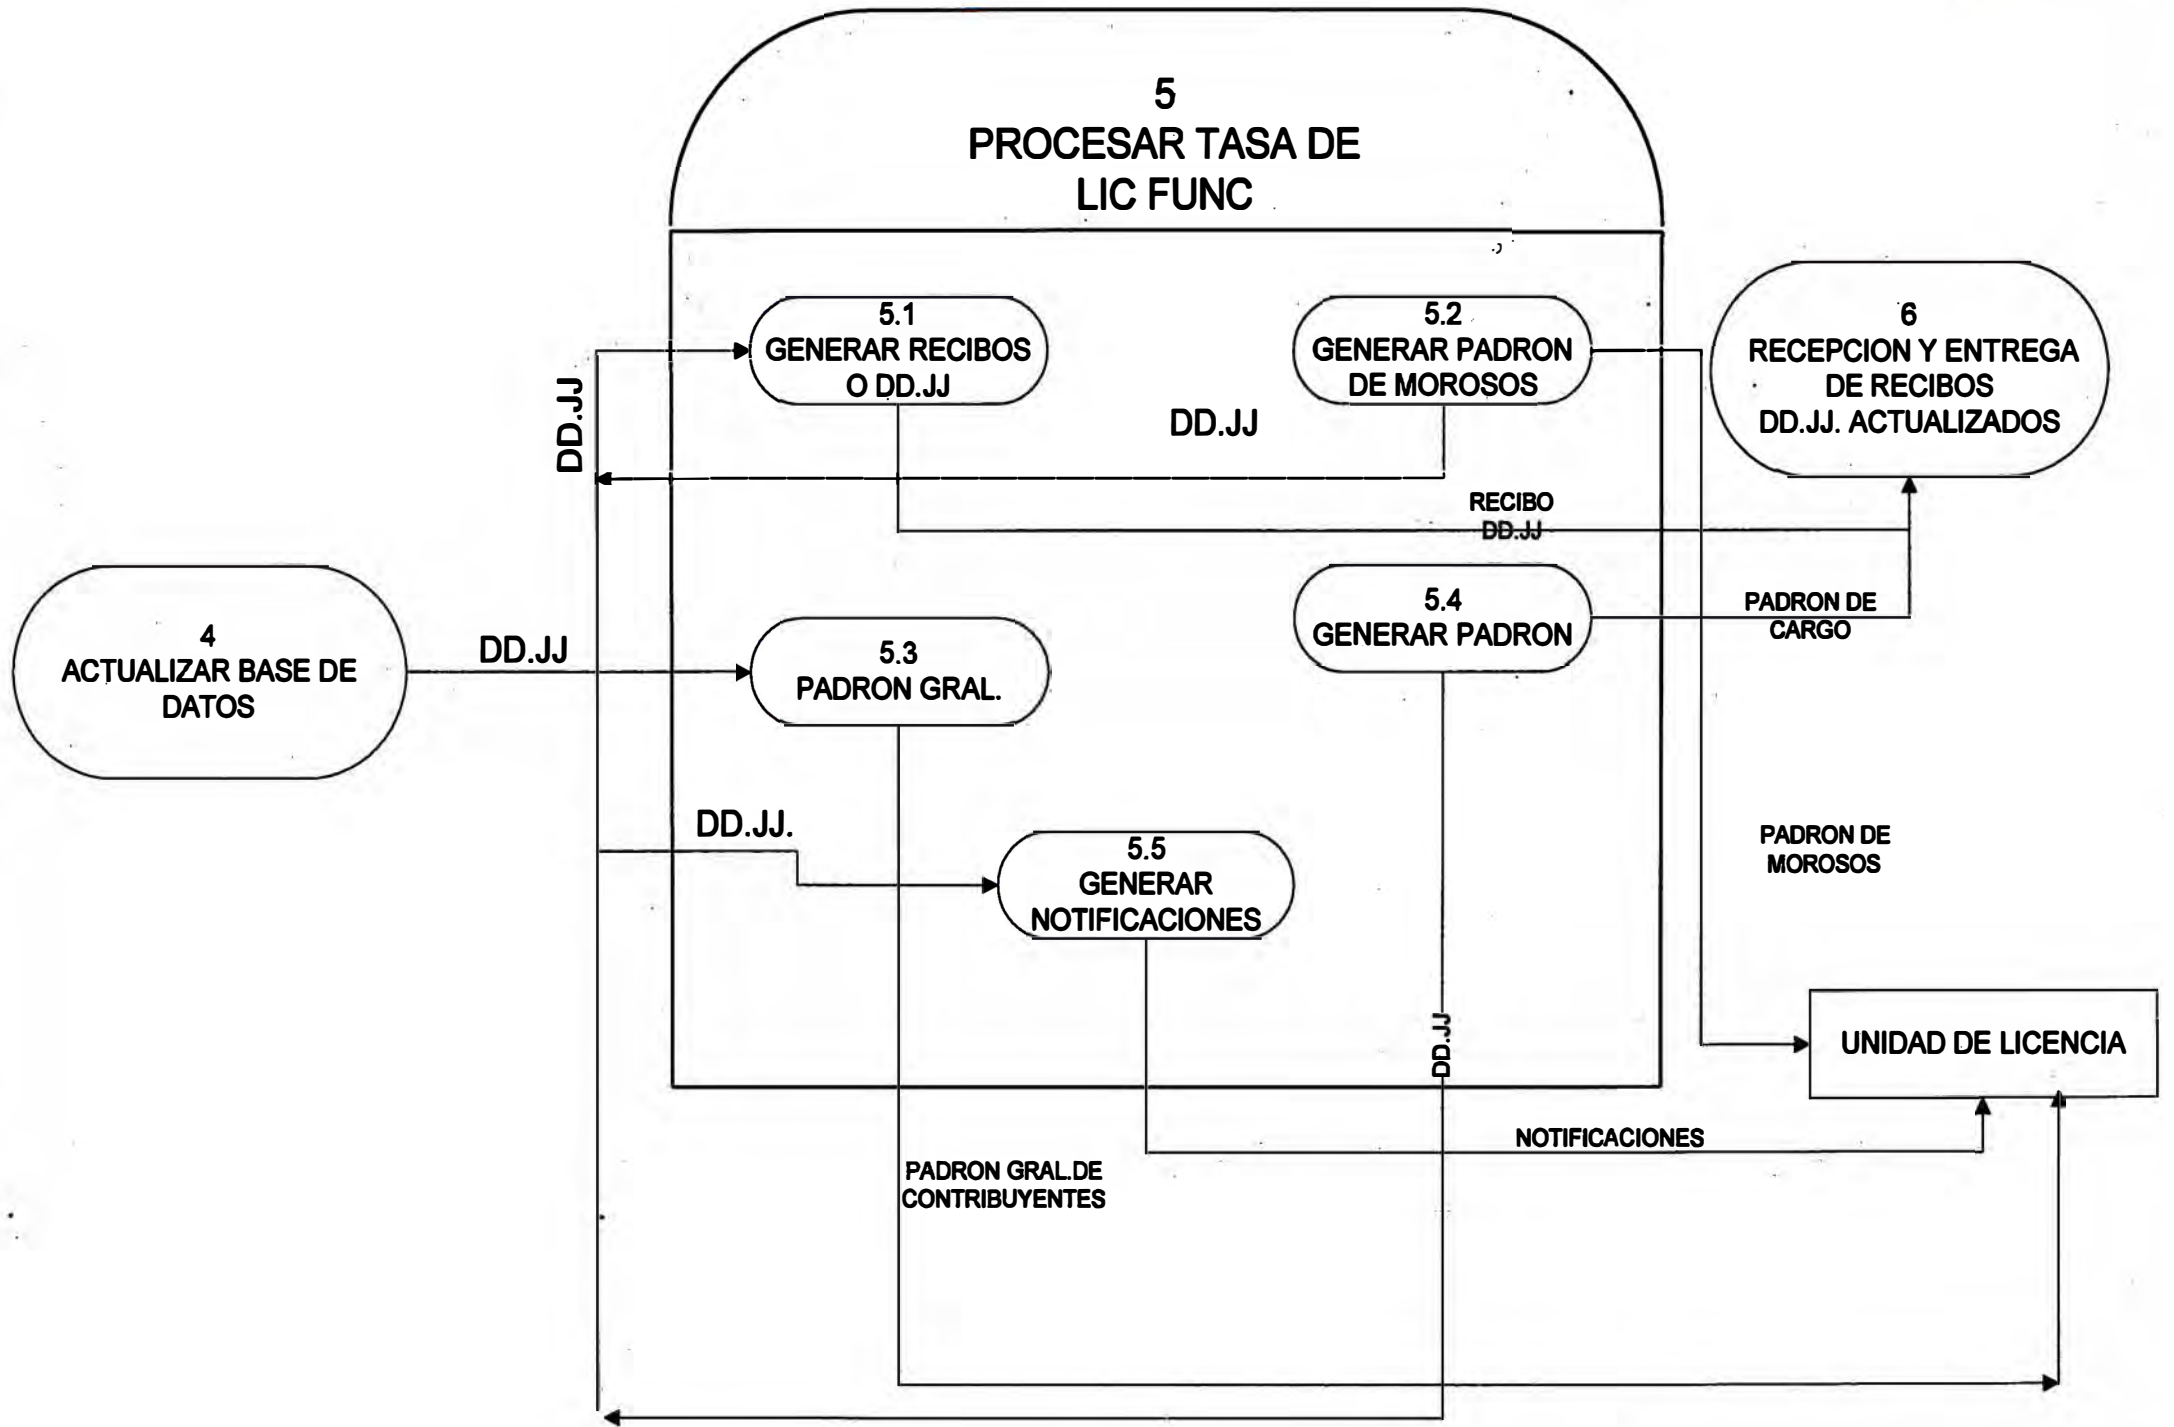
5
PROCESAR TASA DE LIC FUNC

5.1
GENERAR RECIBOS O DD.JJ

5.2
GENERAR PADRON DE MOROSOS

6
RECEPCION Y ENTREGA DE RECIBOS DD.JJ. ACTUALIZADOS

DD.JJ

DD.JJ

RECIBO DD.JJ

4
ACTUALIZAR BASE DE DATOS

DD.JJ

5.3
PADRON GRAL.

5.4
GENERAR PADRON

PADRON DE CARGO

DD.JJ.

5.5
GENERAR NOTIFICACIONES

PADRON DE MOROSOS

DD.JJ

UNIDAD DE LICENCIA

NOTIFICACIONES

PADRON GRAL.DE CONTRIBUYENTES